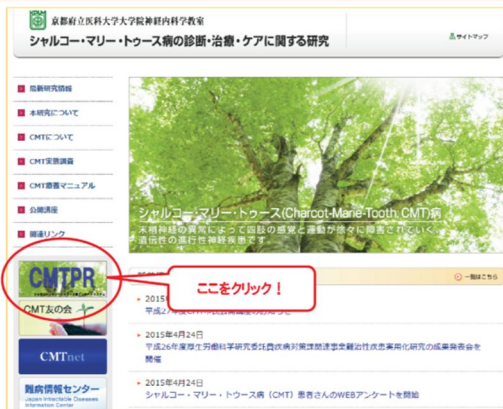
京都府立医科大学大学院神経内科学教室
シャルコー・マリー・トゥース病の診断・治療・ケアに関する研究

サイトマップ

最新研究情報
本研究について
CMTについて
CMT実態調査
CMT診療マニュアル
公開講座
関連リンク

シャルコー・マリー・トゥース(Charcot-Marie-Tooth CMT)病
末梢神経の異常によって四肢の感覚と運動が徐々に障害されていく遺伝性の進行性神経疾患です

CMTPR
ここをクリック！
CMT友の会
CMTnet
難病情報センター
Japan Intractable Diseases Information Center

一覧はこちら

2015年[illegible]
平成27年度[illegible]

2015年4月24日
平成26年度厚生労働科学研究委託費(難病対策)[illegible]の成果報告会を開催

2015年4月24日
シャルコー・マリー・トゥース病（CMT）患者さんのWEBアンケートを開始